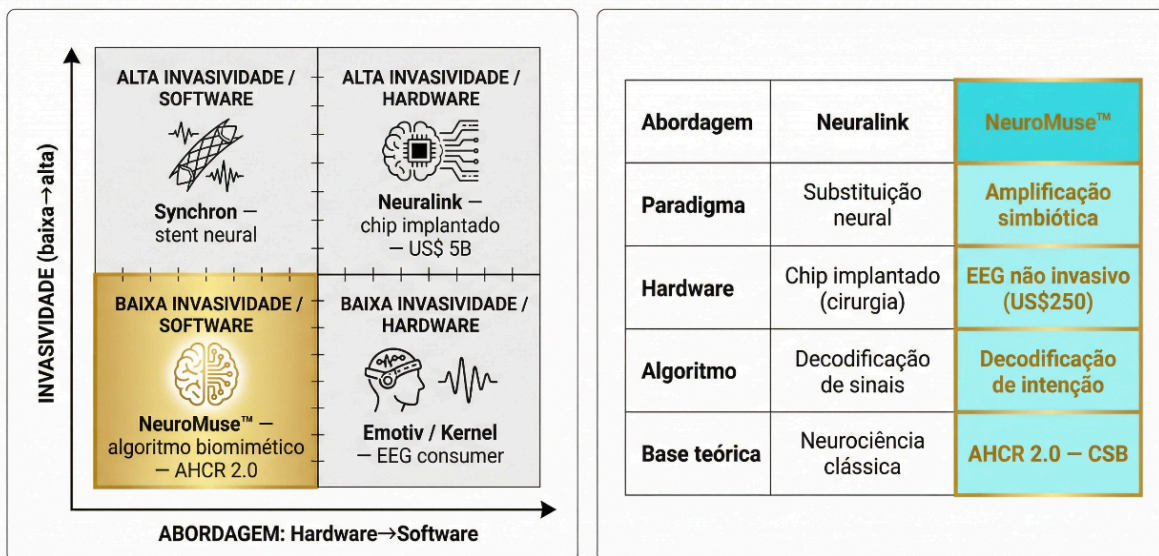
INVASIVIDADE (baixa→alta)

ALTA INVASIVIDADE / SOFTWARE

Synchron — stent neural

ALTA INVASIVIDADE / HARDWARE

Neuralink — chip implantado — US$ 5B

BAIXA INVASIVIDADE / SOFTWARE

NeuroMuse™ — algoritmo biomimético — AHCR 2.0

BAIXA INVASIVIDADE / HARDWARE

Emotiv / Kernel — EEG consumer

ABORDAGEM: Hardware→Software

| Abordagem | Neuralink | NeuroMuse™ |
|---|---|---|
| Paradigma | Substituição neural | Amplificação simbiótica |
| Hardware | Chip implantado (cirurgia) | EEG não invasivo (US$250) |
| Algoritmo | Decodificação de sinais | Decodificação de intenção |
| Base teórica | Neurociência clássica | AHCR 2.0 — CSB |